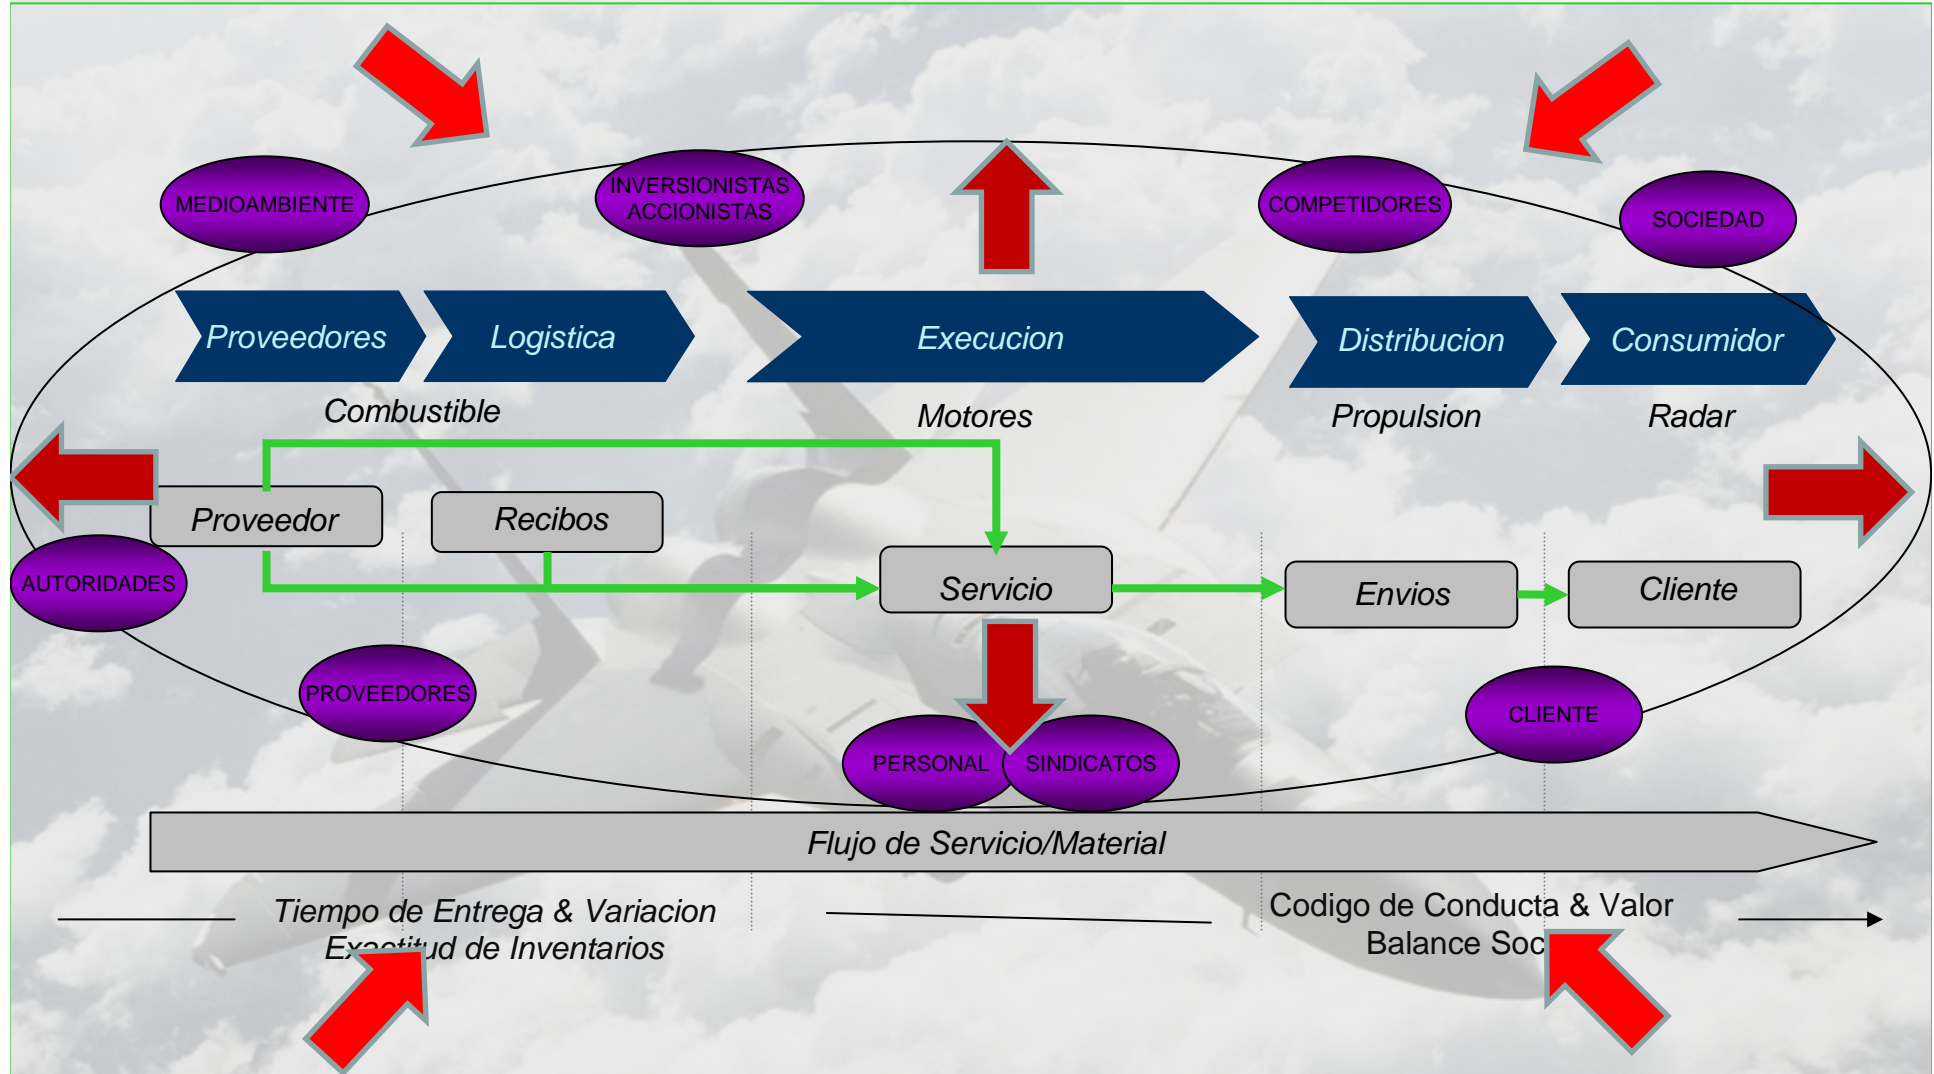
MEDIOAMBIENTE

INVERSIONISTAS ACCIONISTAS

COMPETIDORES

SOCIEDAD

Proveedores

Logistica

Execucion

Distribucion

Consumidor

Combustible

Motores

Propulsion

Radar

Proveedor

Recibos

Servicio

Envios

Cliente

AUTORIDADES

PROVEEDORES

PERSONAL

SINDICATOS

CLIENTE

Flujo de Servicio/Material

Tiempo de Entrega & Variacion
Exactitud de Inventarios

Codigo de Conducta & Valor
Balance Soc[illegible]